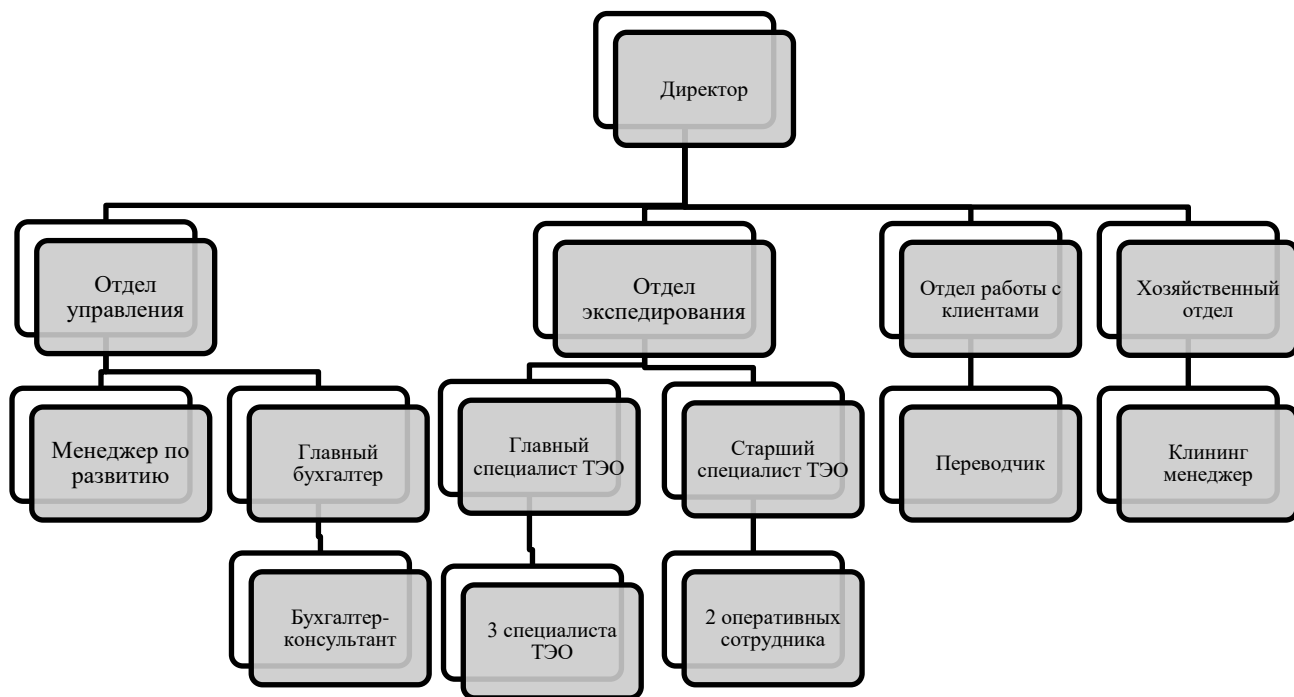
Директор

Отдел управления

Менеджер по развитию

Главный бухгалтер

Бухгалтер-консультант

Отдел экспедирования

Главный специалист ТЭО

3 специалиста ТЭО

Старший специалист ТЭО

2 оперативных сотрудника

Отдел работы с клиентами

Переводчик

Хозяйственный отдел

Клининг менеджер